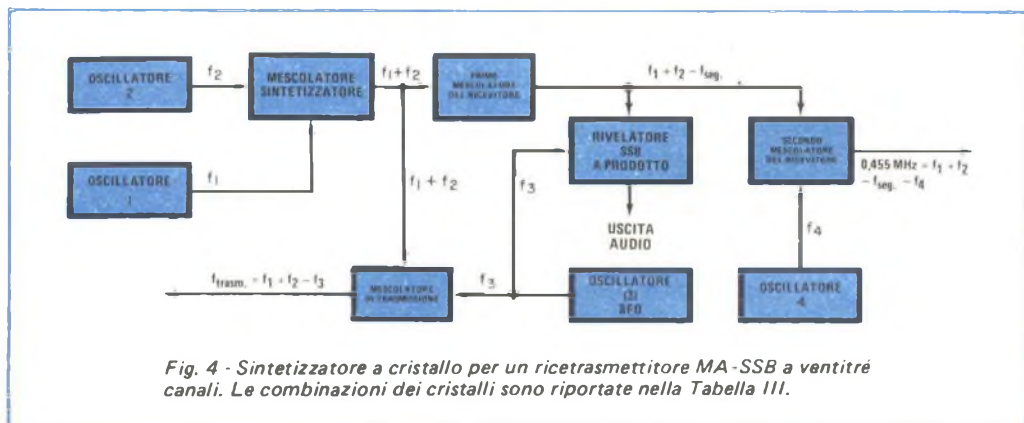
OSCILLATORE 2

$f_2$

MESCOLATORE SINTETIZZATORE

$f_1 + f_2$

PRIMO MESCOLATORE DEL RICEVITORE

$f_1 + f_2 - f_{seg.}$

OSCILLATORE 1

$f_1$

$f_1 + f_2$

RIVELATORE SSB A PRODOTTO

$f_3$

SECONDO MESCOLATORE DEL RICEVITORE

0,455 MHz = $f_1 + f_2 - f_{seg.} - f_4$

USCITA AUDIO

$f_4$

$f_{trasm.} = f_1 + f_2 - f_3$

MESCOLATORE DI TRASMISSIONE

$f_3$

OSCILLATORE (3) BFO

OSCILLATORE 4

Fig. 4 - Sintetizzatore a cristallo per un ricetrasmettitore MA-SSB a ventitré canali. Le combinazioni dei cristalli sono riportate nella Tabella III.